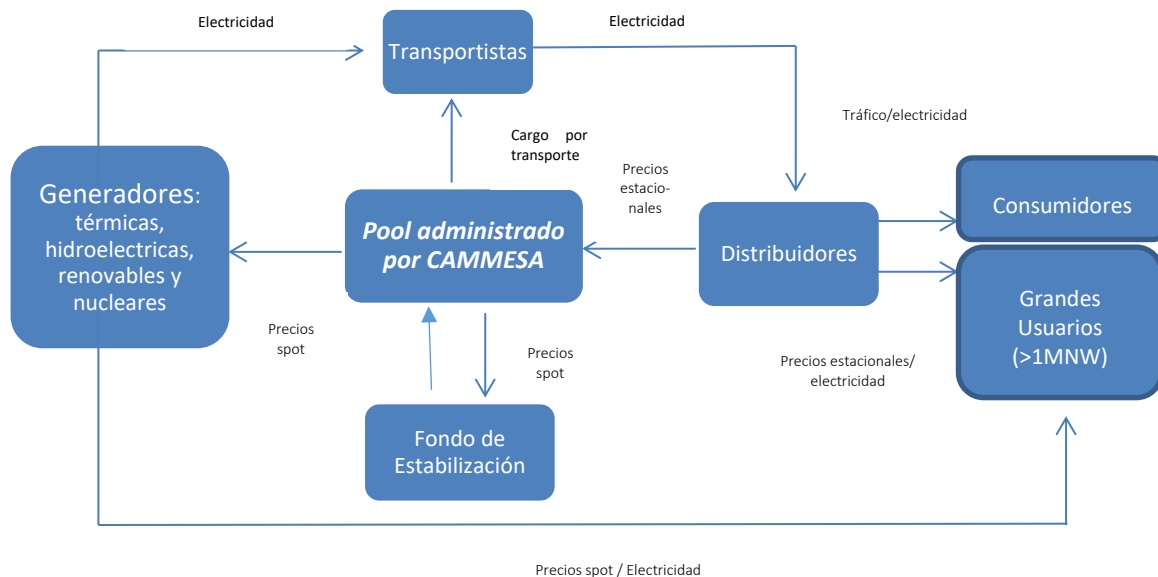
Electricidad

Transportistas

Electricidad

Tráfico/electricidad

Cargo por transporte

Precios estacionales

Generadores: térmicas, hidroelectricas, renovables y nucleares

Pool administrado por CAMMESA

Distribuidores

Consumidores

Grandes Usuarios (>1MNW)

Precios spot

Precios spot

Precios estacionales/ electricidad

Fondo de Estabilización

Precios spot / Electricidad